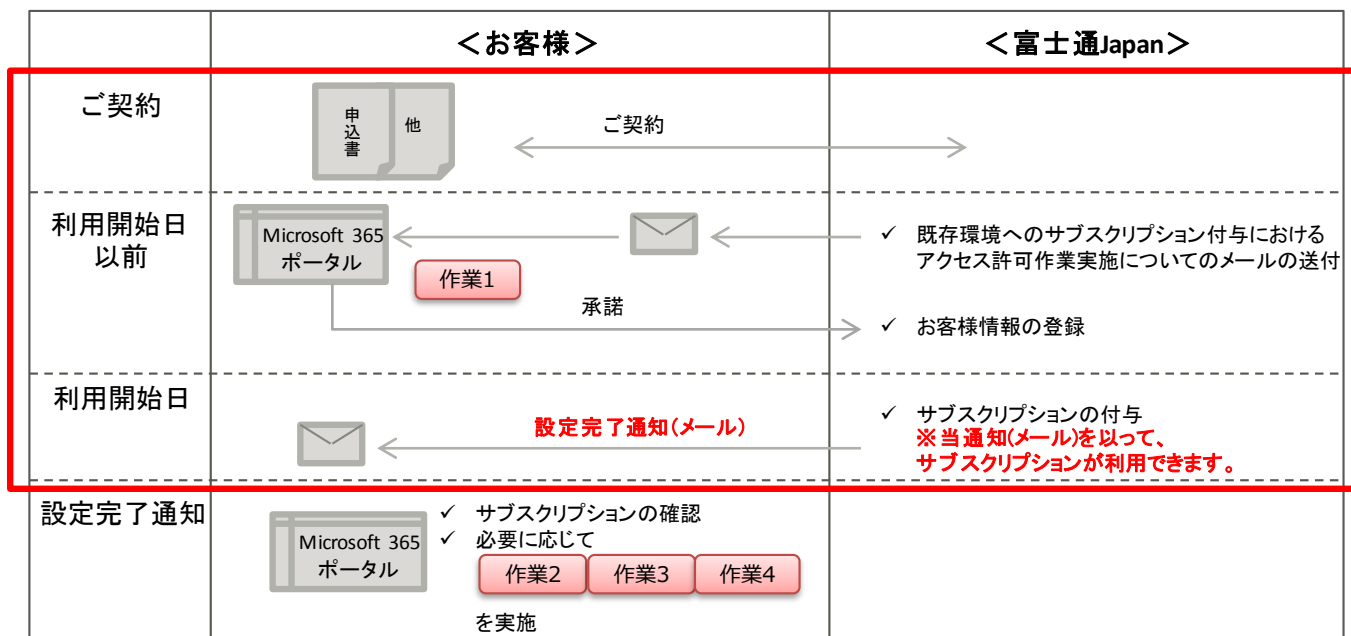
| | ＜お客様＞ | ＜富士通Japan＞ |
|---|---|---|
| ご契約 | 申込書 他 ご契約 | |
| 利用開始日以前 | Microsoft 365 ポータル 作業1 承諾 | ✓ 既存環境へのサブスクリプション付与におけるアクセス許可作業実施についてのメールの送付 ✓ お客様情報の登録 |
| 利用開始日 | 設定完了通知（メール） | ✓ サブスクリプションの付与 ※当通知(メール)を以って、サブスクリプションが利用できます。 |
| 設定完了通知 | Microsoft 365 ポータル ✓ サブスクリプションの確認 ✓ 必要に応じて 作業2 作業3 作業4 を実施 | |